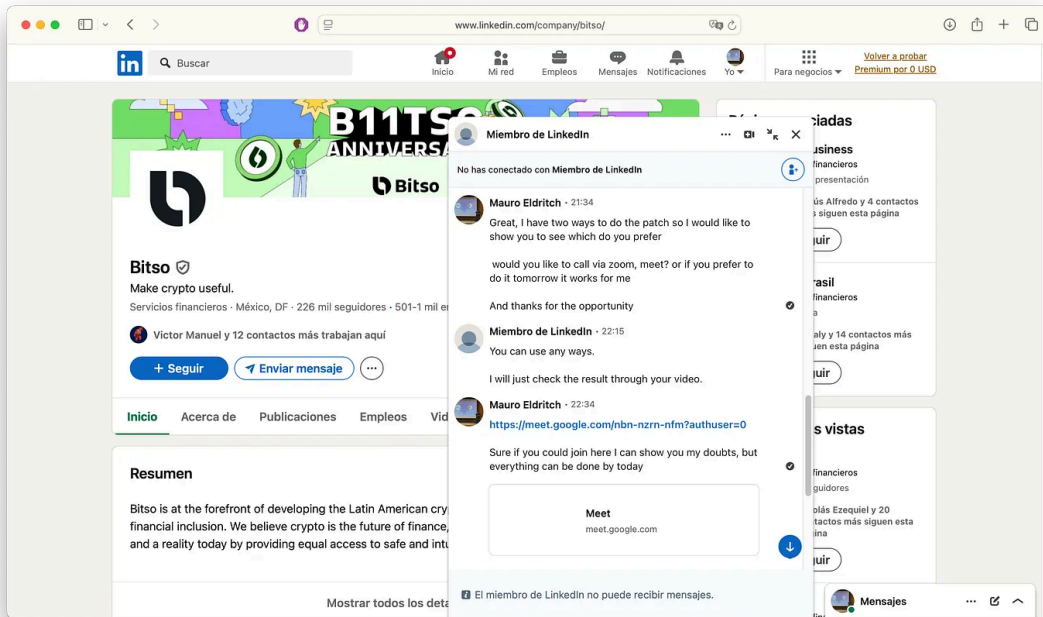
www.linkedin.com/company/bitso/

in Buscar

Inicio Mi red Empleos Mensajes Notificaciones Yo Para negocios Volver a probar Premium por 0 USD

B11TSO ANNIVERSA

Bitso

Bitso

Make crypto useful.

Servicios financieros · México, DF · 226 mil seguidores · 501-1 mil e

Victor Manuel y 12 contactos más trabajan aquí

+ Seguir Enviar mensaje

Inicio Acerca de Publicaciones Empleos Vid

Resumen

Bitso is at the forefront of developing the Latin American cry financial inclusion. We believe crypto is the future of finance, and a reality today by providing equal access to safe and intu

Mostrar todos los deta

Miembro de LinkedIn

No has conectado con Miembro de LinkedIn

Mauro Eldritch · 21:34

Great, I have two ways to do the patch so I would like to show you to see which do you prefer

would you like to call via zoom, meet? or if you prefer to do it tomorrow it works for me

And thanks for the opportunity

Miembro de LinkedIn · 22:15

You can use any ways.

I will just check the result through your video.

Mauro Eldritch · 22:34

https://meet.google.com/nbn-nzrn-nfm?authuser=0

Sure if you could join here I can show you my doubts, but everything can be done by today

Meet
meet.google.com

El miembro de LinkedIn no puede recibir mensajes.

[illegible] ciadas

usiness
financieros
presentación
ús Alfredo y 4 contactos s siguen esta página
uir

rasil
financieros
aly y 14 contactos más uen esta página
uir

s vistas
financieros
guidores
otás Ezequiel y 20 tactos más siguen esta ina
uir

Mensajes